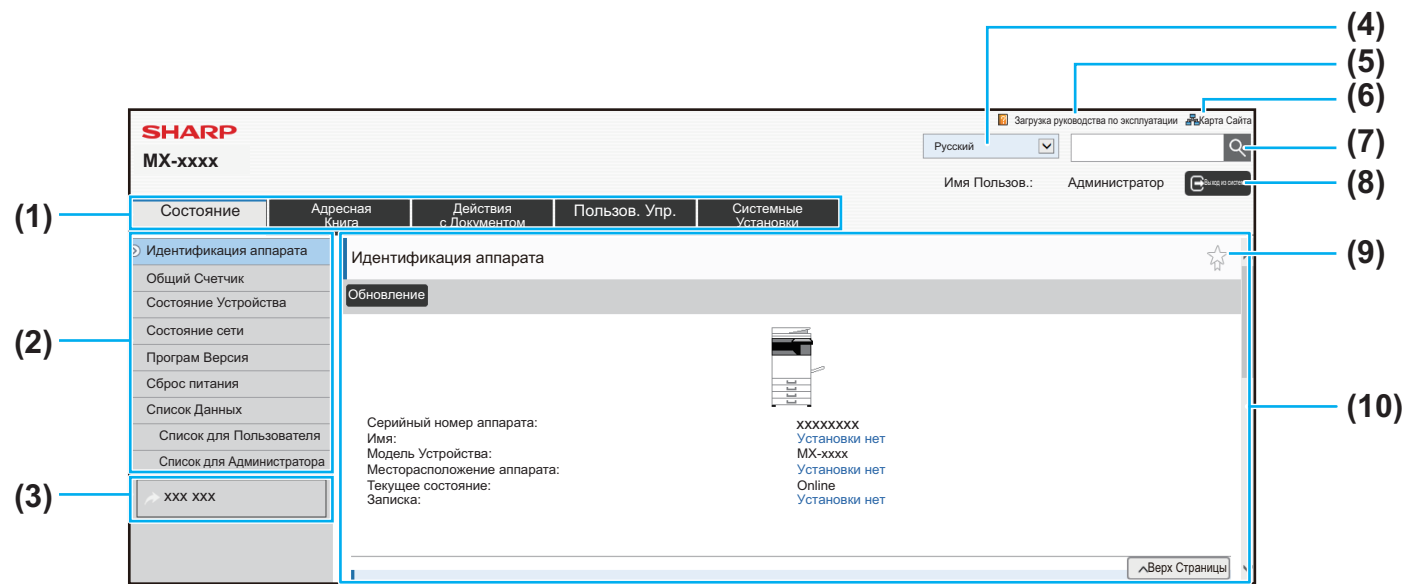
(4)
(5)
(6)
(7)
(8)
(1)
(9)
(2)
(10)
(3)

SHARP
MX-xxxx

Загрузка руководства по эксплуатации
Карта Сайта
Русский
Имя Пользов.: Администратор
Выход из систем

Состояние
Адресная Книга
Действия с Документом
Пользов. Упр.
Системные Установки

Идентификация аппарата
Общий Счетчик
Состояние Устройства
Состояние сети
Програм Версия
Сброс питания
Список Данных
Список для Пользователя
Список для Администратора

xxx xxx

Идентификация аппарата
Обновление

| | |
|---|---|
| Серийный номер аппарата: | xxxxxxxx |
| Имя: | Установки нет |
| Модель Устройства: | MX-xxxx |
| Месторасположение аппарата: | Установки нет |
| Текущее состояние: | Online |
| Записка: | Установки нет |

Верх Страницы